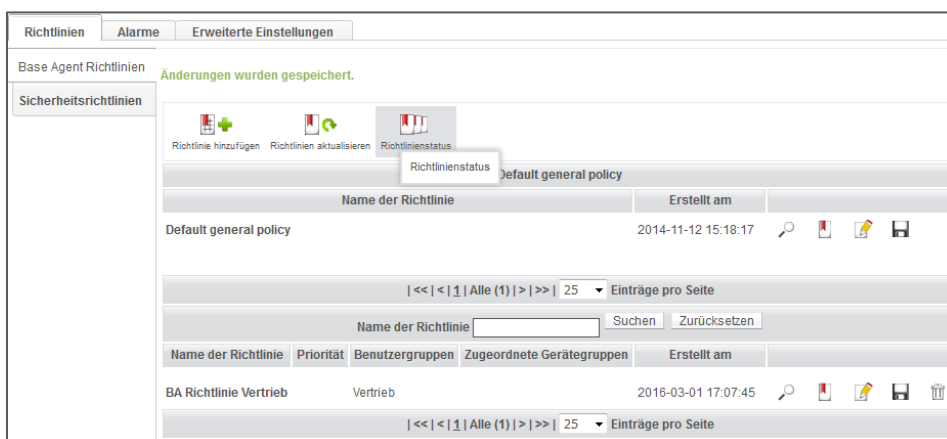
Richtlinien | Alarme | Erweiterte Einstellungen

Base Agent Richtlinien

Sicherheitsrichtlinien

Änderungen wurden gespeichert.

Richtlinie hinzufügen | Richtlinien aktualisieren | Richtlinienstatus

Richtlinienstatus

Default general policy

| Name der Richtlinie | Erstellt am |
|---|---|
| Default general policy | 2014-11-12 15:18:17 |

| << | < | 1 | Alle (1) | > | >> | 25 Einträge pro Seite

Name der Richtlinie [ ] Suchen Zurücksetzen

| Name der Richtlinie | Priorität | Benutzergruppen | Zugeordnete Gerätegruppen | Erstellt am |
|---|---|---|---|---|
| BA Richtlinie Vertrieb | | Vertrieb | | 2016-03-01 17:07:45 |

| << | < | 1 | Alle (1) | > | >> | 25 Einträge pro Seite